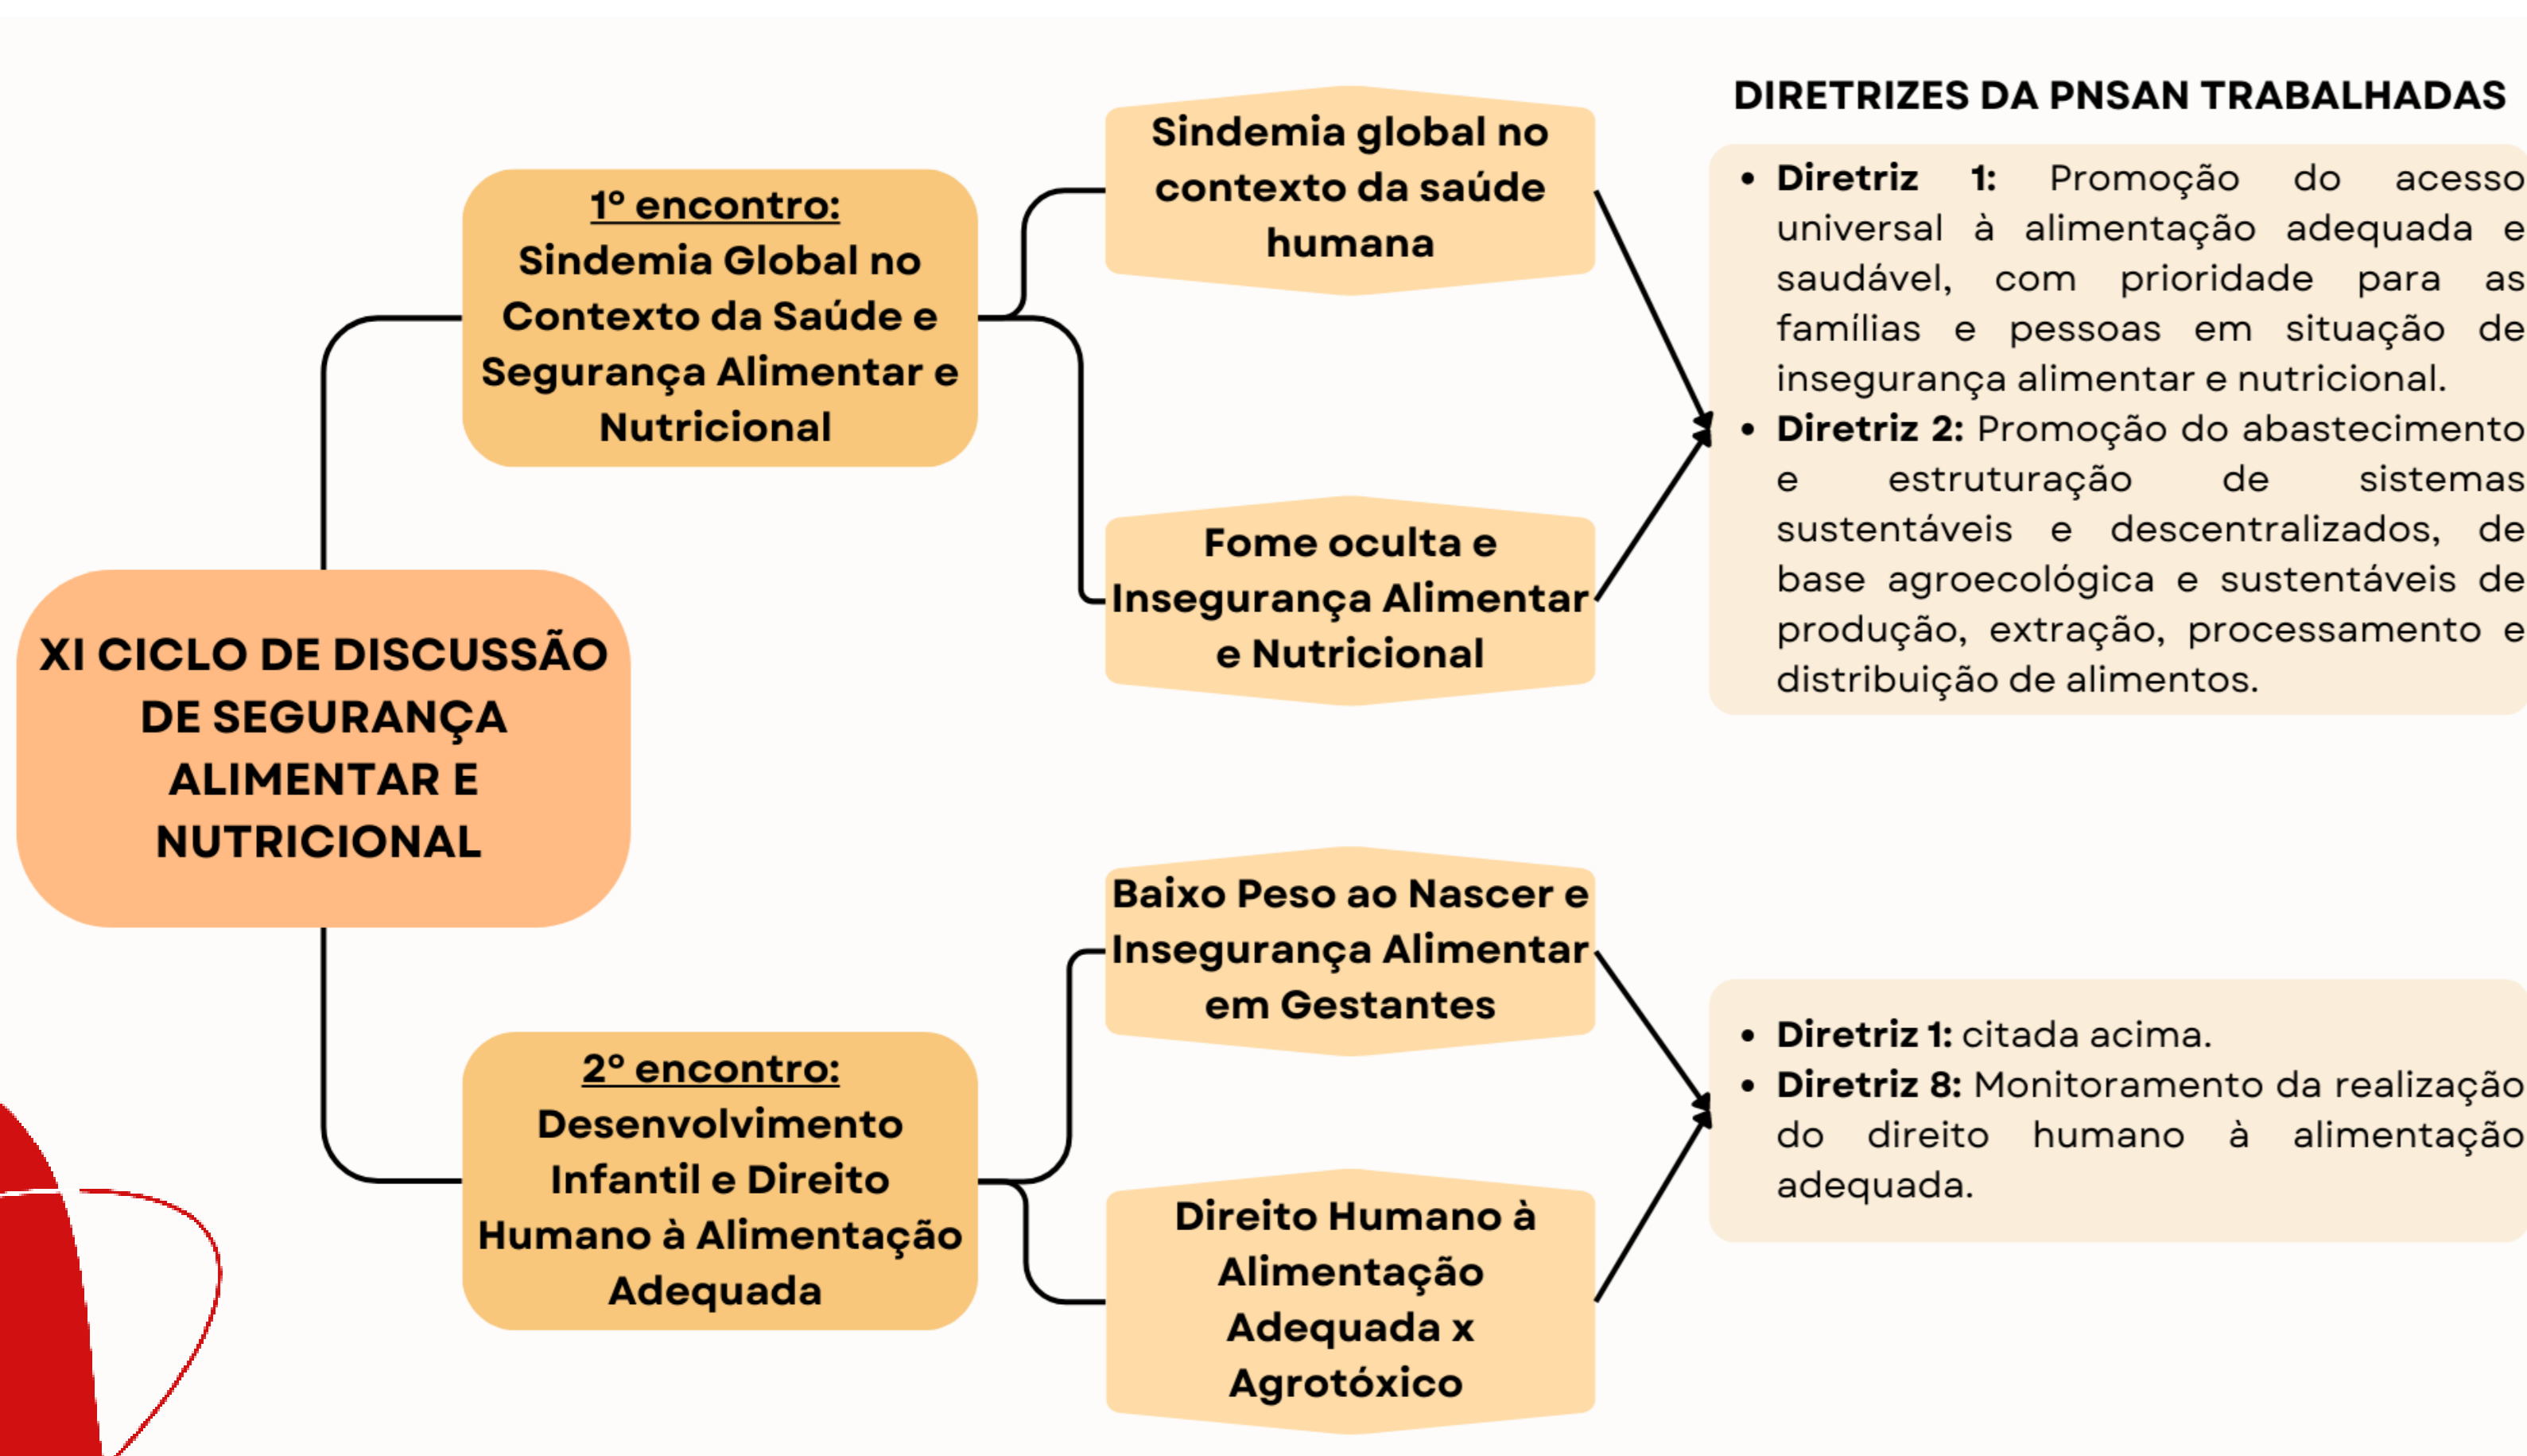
XI CICLO DE DISCUSSÃO DE SEGURANÇA ALIMENTAR E NUTRICIONAL

1º encontro:
Sindemia Global no Contexto da Saúde e Segurança Alimentar e Nutricional

Sindemia global no contexto da saúde humana

Fome oculta e Insegurança Alimentar e Nutricional

2º encontro:
Desenvolvimento Infantil e Direito Humano à Alimentação Adequada

Baixo Peso ao Nascer e Insegurança Alimentar em Gestantes

Direito Humano à Alimentação Adequada x Agrotóxico

DIRETRIZES DA PNSAN TRABALHADAS

• Diretriz 1: Promoção do acesso universal à alimentação adequada e saudável, com prioridade para as famílias e pessoas em situação de insegurança alimentar e nutricional.
• Diretriz 2: Promoção do abastecimento e estruturação de sistemas sustentáveis e descentralizados, de base agroecológica e sustentáveis de produção, extração, processamento e distribuição de alimentos.

• Diretriz 1: citada acima.
• Diretriz 8: Monitoramento da realização do direito humano à alimentação adequada.